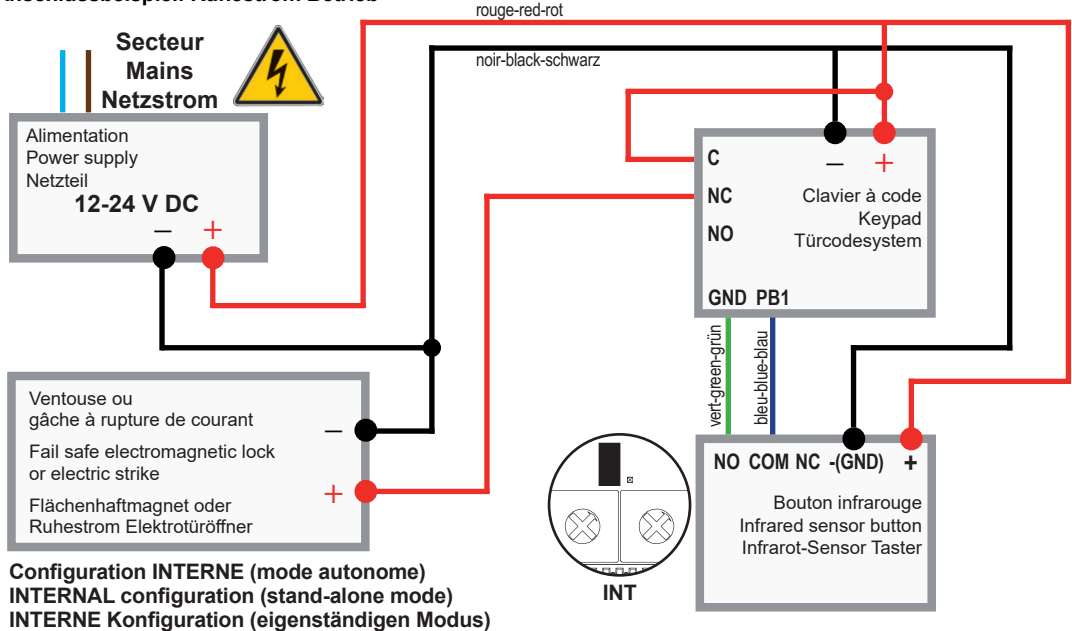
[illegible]

rouge-red-rot

noir-black-schwarz

Secteur
Mains
Netzstrom

Alimentation
Power supply
Netzteil
12-24 V DC
— +

C
NC
NO
— +
Clavier à code
Keypad
Türcodesystem
GND PB1

vert-green-grün
bleu-blue-blau

Ventouse ou
gâche à rupture de courant
Fail safe electromagnetic lock
or electric strike
Flächenhaftmagnet oder
Ruhestrom Elektrotüröffner
—
+

NO COM NC -(GND) +
Bouton infrarouge
Infrared sensor button
Infrarot-Sensor Taster

INT

Configuration INTERNE (mode autonome)
INTERNAL configuration (stand-alone mode)
INTERNE Konfiguration (eigenständigen Modus)